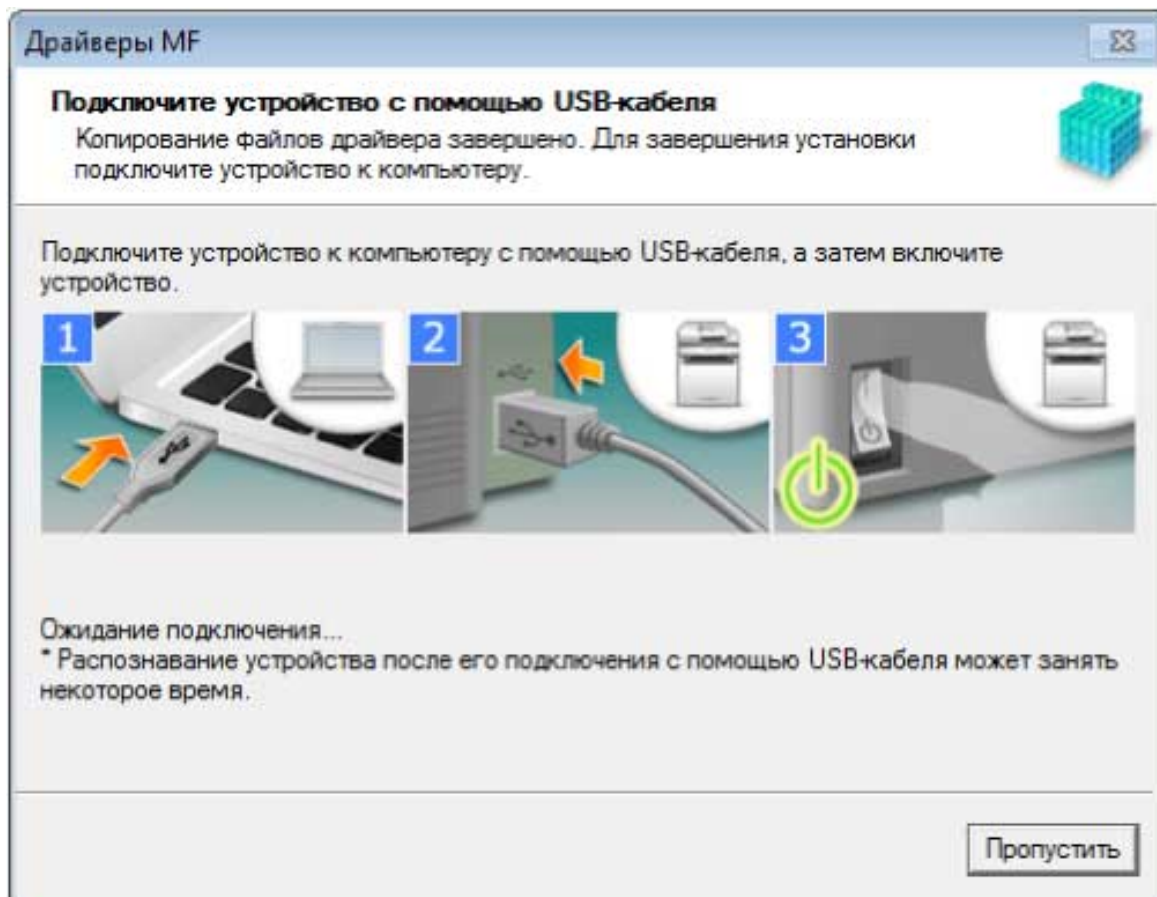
Драйверы MF

Подключите устройство с помощью USB-кабеля

Копирование файлов драйвера завершено. Для завершения установки подключите устройство к компьютеру.

Подключите устройство к компьютеру с помощью USB-кабеля, а затем включите устройство.

1

2

3

Ожидание подключения...

* Распознавание устройства после его подключения с помощью USB-кабеля может занять некоторое время.

Пропустить